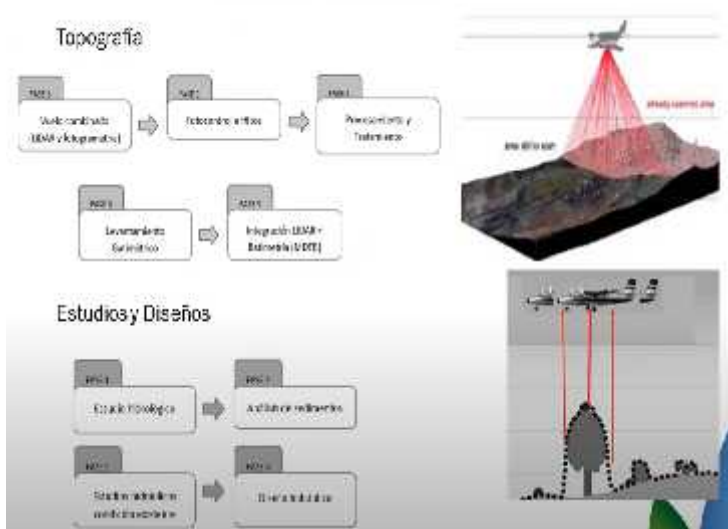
Topografía

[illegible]

Vuelo combinado (LIDAR y fotogrametría)

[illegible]

Fotocontrol y fijos

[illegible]

Procesamiento y Tratamiento

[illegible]

Levantamiento batimétrico

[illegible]

Integración LIDAR + Batimetría (MDTE)

Estudios y Diseños

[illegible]

Estudio hidrológico

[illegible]

Análisis de sedimentos

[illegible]

Estudios hidráulicos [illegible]

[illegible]

Diseños hidráulicos

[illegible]

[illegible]